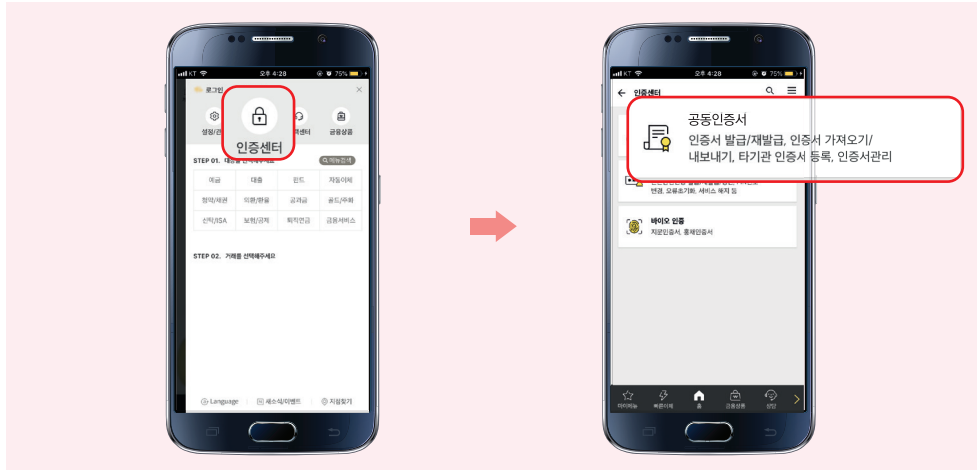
KT 오후 4:28 75%

로그인

설정/관리

인증센터

고객센터

금융상품

STEP 01. 메뉴를 선택해주세요

메뉴검색

| 예금 | 대출 | 펀드 | 자동이체 |
|---|---|---|---|
| 청약/채권 | 외환/환율 | 공과금 | 골드/주화 |
| 신탁/ISA | 보험/공제 | 퇴직연금 | 금융서비스 |

STEP 02. 거래를 선택해주세요

Language

새소식/이벤트

지점찾기

오후 4:28 75%

인증센터

공동인증서

인증서 발급/재발급, 인증서 가져오기/내보내기, 타기관 인증서 등록, 인증서관리

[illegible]

변경, 오류초기화, 서비스 해지 등

바이오 인증

지문인증서, 홍채인증서

마이메뉴

빠른이체

홈

금융상품

상담